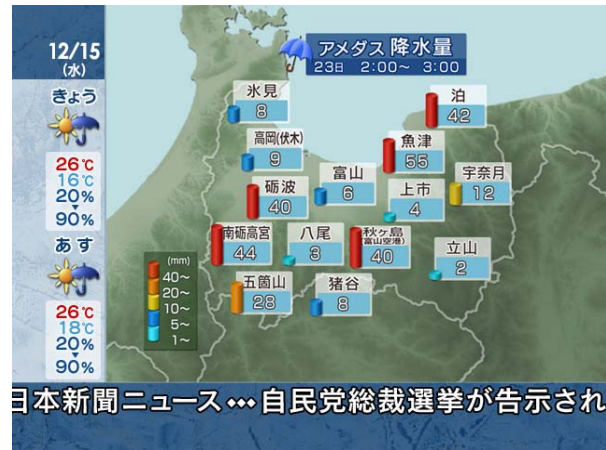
12/15
(水)
きょう
26℃
16℃
20%
90%
あす
26℃
18℃
20%
90%

アメダス 降水量
23日 2:00～ 3:00

氷見
8
泊
42
高岡(伏木)
9
魚津
55
富山
6
宇奈月
12
砺波
40
上市
4
南砺高宮
44
八尾
3
秋ヶ島
(富山空港)
40
立山
2
五箇山
28
猪谷
8

(mm)
40～
20～
10～
5～
1～

日本新聞ニュース…自民党総裁選挙が告示され